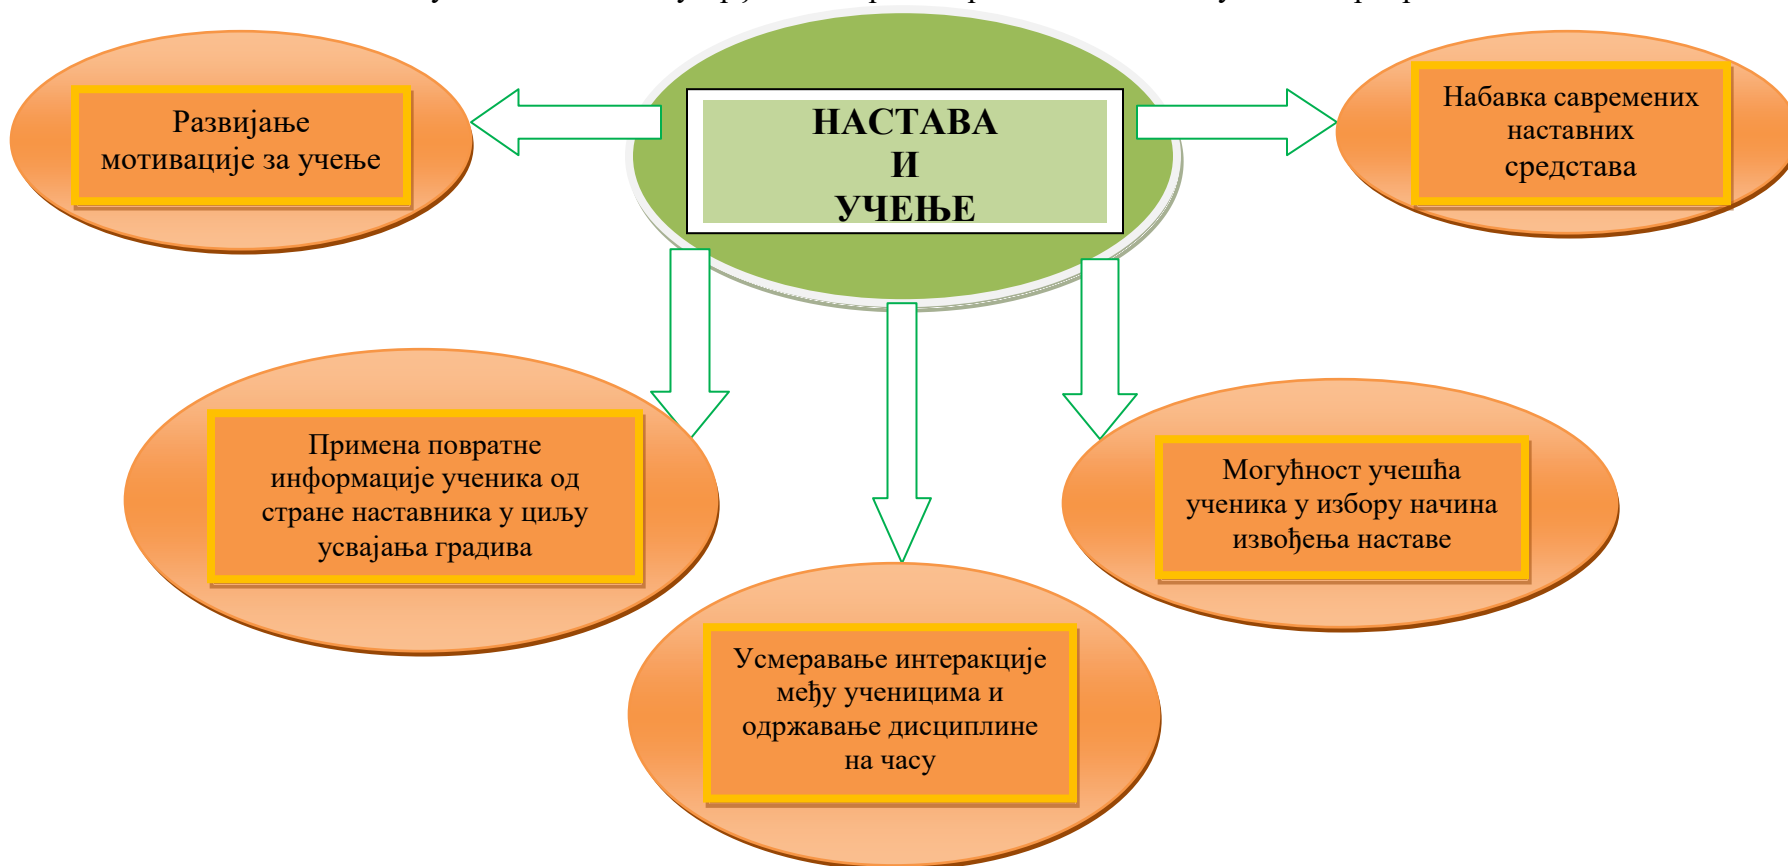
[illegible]

НАСТАВА
И
УЧЕЊЕ

Развијање мотивације за учење

Набавка савремених наставних средстава

Примена повратне информације ученика од стране наставника у циљу усвајања градива

Усмеравање интеракције међу ученицима и одржавање дисциплине на часу

Могућност учешћа ученика у избору начина извођења наставе